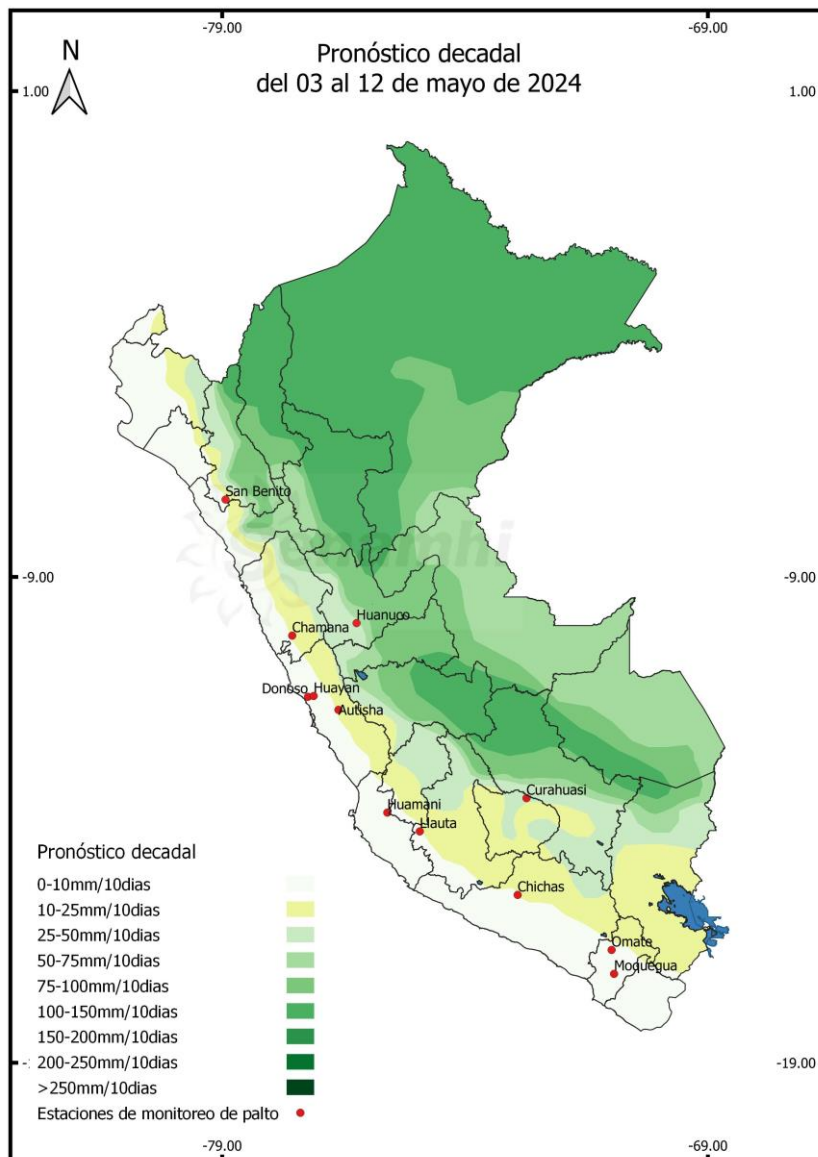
-79.00

-69.00

N

Pronóstico decadal
del 03 al 12 de mayo de 2024

1.00

1.00

San Benito

senamhi

-9.00

-9.00

Huanuco

Chamana

Donoso Huayan

Autisha

Curahuasi

Huamani

Hauta

Chichas

Omate

Moquegua

Pronóstico decadal

0-10mm/10dias

10-25mm/10dias

25-50mm/10dias

50-75mm/10dias

75-100mm/10dias

100-150mm/10dias

150-200mm/10dias

200-250mm/10dias

>250mm/10dias

Estaciones de monitoreo de palto

-19.00

-79.00

-69.00